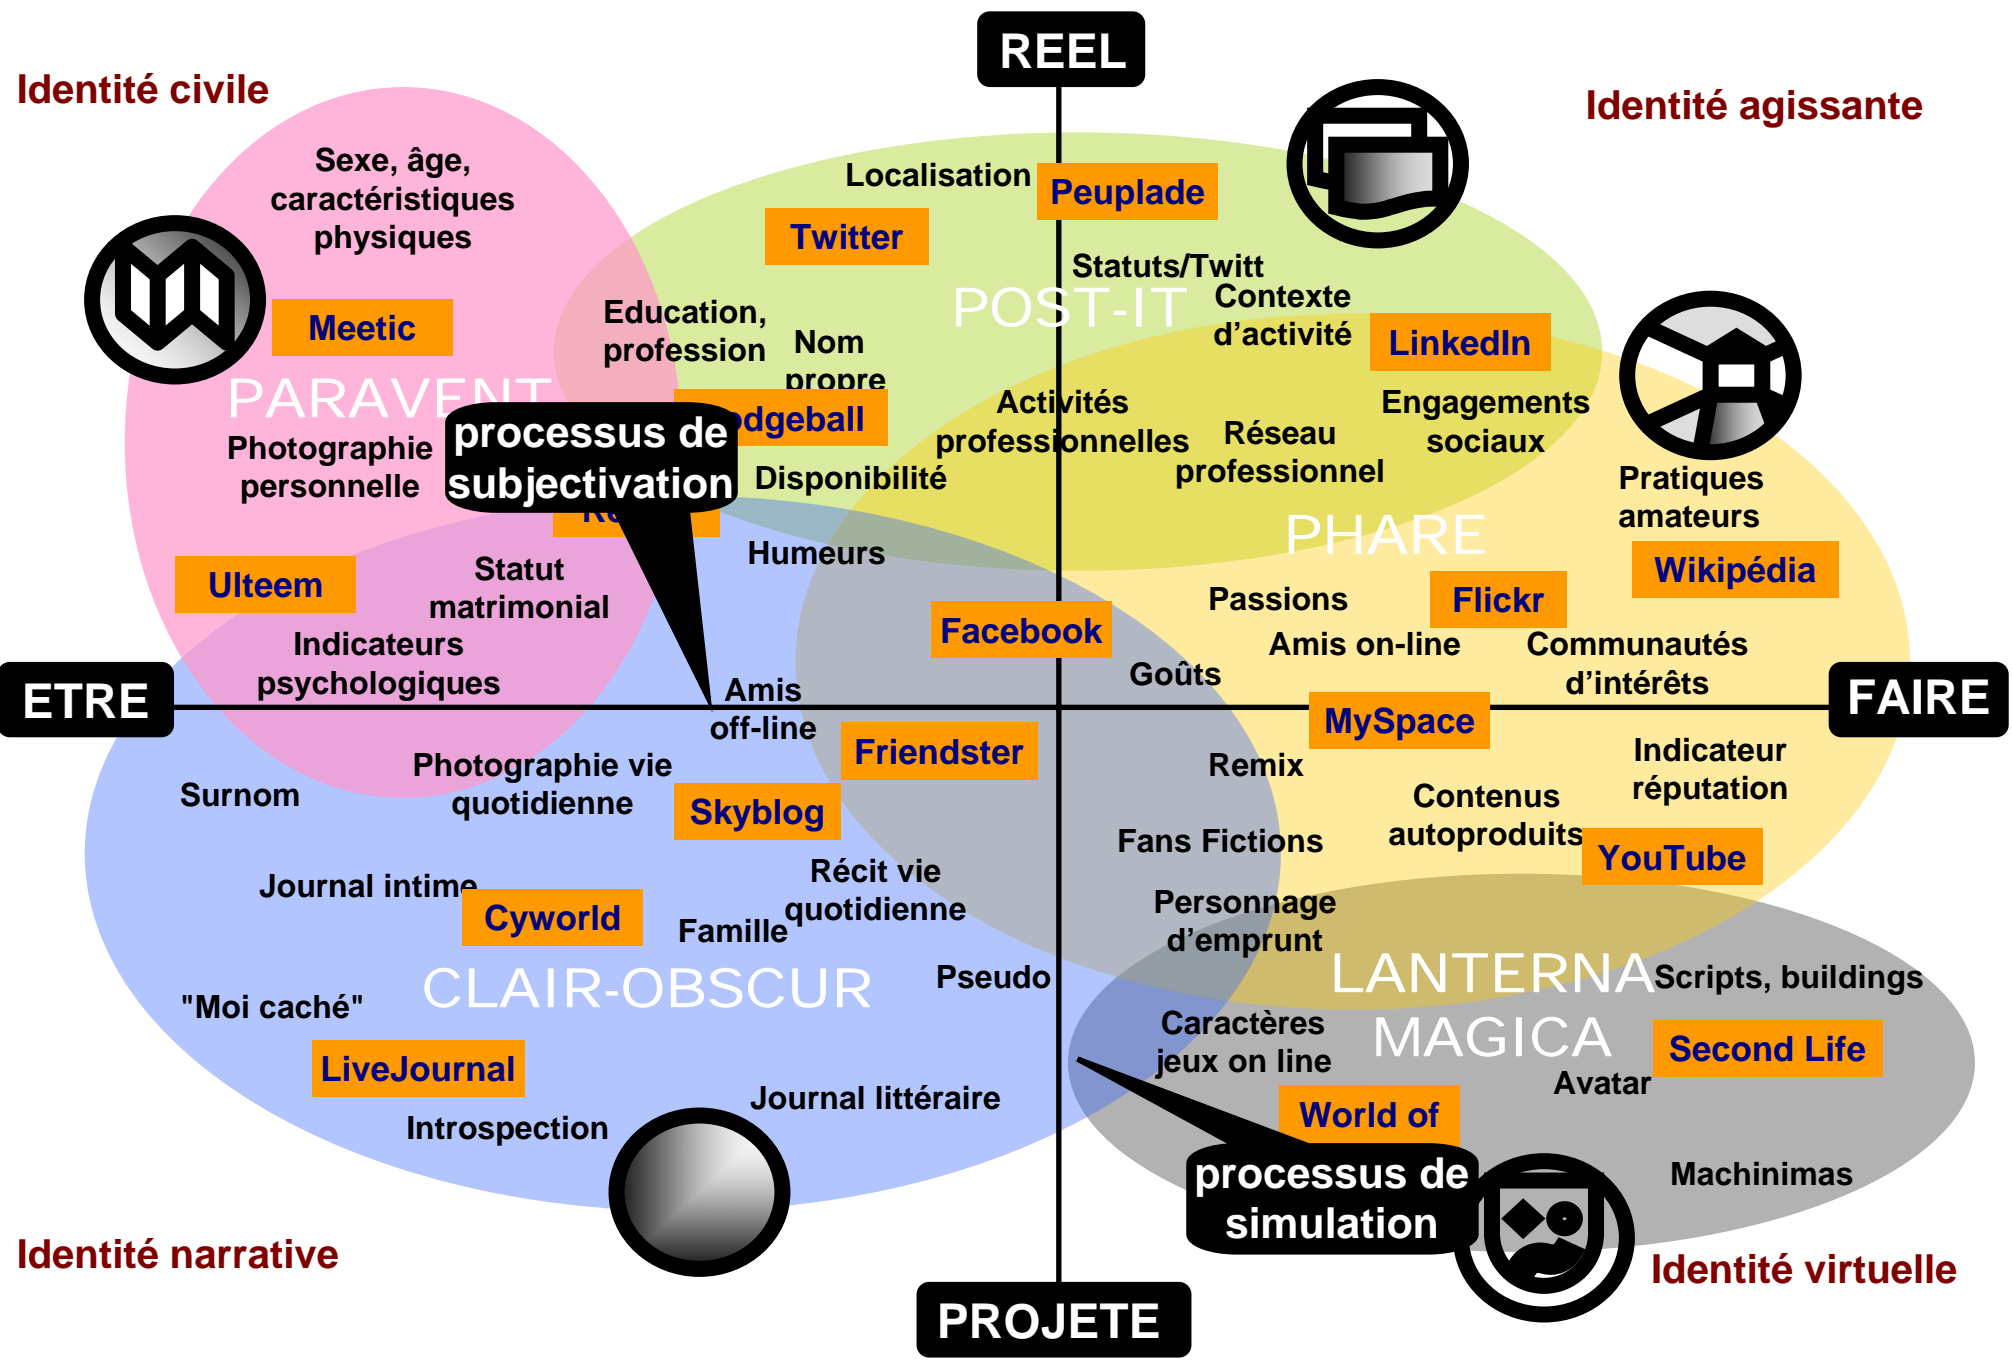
Identité civile

REEL

Identité agissante

Sexe, âge, caractéristiques physiques

Localisation

Peuplade

Twitter

Meetic

Statuts/Twitt

POST-IT

Contexte d'activité

LinkedIn

Education, profession

Nom propre

PARAVENT

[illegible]odgeball

Activités professionnelles

Réseau professionnel

Engagements sociaux

Photographie personnelle

processus de subjectivation

Disponibilité

Pratiques amateurs

PHARE

Humeurs

Ulteem

Statut matrimonial

Wikipédia

Passions

Flickr

Facebook

Indicateurs psychologiques

Amis on-line

Communautés d'intérêts

Goûts

ETRE

Amis off-line

MySpace

FAIRE

Friendster

Indicateur réputation

Remix

Photographie vie quotidienne

Surnom

Skyblog

Contenus autoproduits

Fans Fictions

YouTube

Récit vie quotidienne

Journal intime

Cyworld

Famille

Personnage d'emprunt

CLAIR-OBSCUR

LANTERNA MAGICA

Scripts, buildings

Pseudo

"Moi caché"

Caractères jeux on line

Second Life

LiveJournal

Avatar

World of

Journal littéraire

Introspection

processus de simulation

Machinimas

Identité narrative

PROJETE

Identité virtuelle